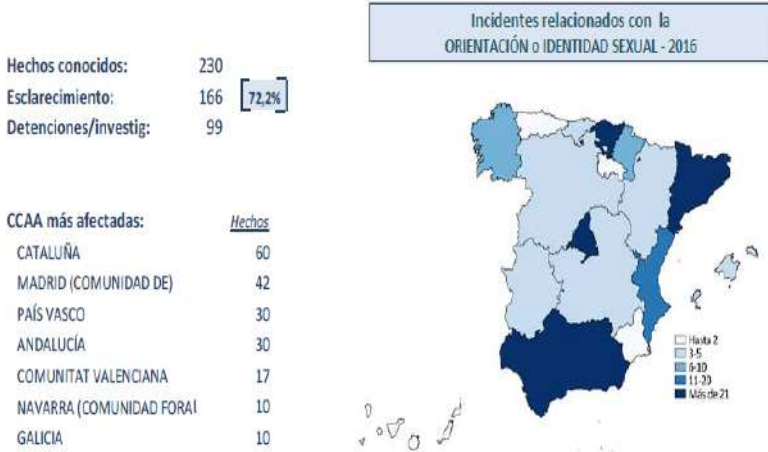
Incidentes relacionados con la ORIENTACIÓN o IDENTIDAD SEXUAL - 2016

Hechos conocidos: 230
Esclarecimiento: 166 72,2%
Detenciones/investig: 99

| CCAA más afectadas: | Hechos |
|---|---|
| CATALUÑA | 60 |
| MADRID (COMUNIDAD DE) | 42 |
| PAÍS VASCO | 30 |
| ANDALUCÍA | 30 |
| COMUNITAT VALENCIANA | 17 |
| NAVARRA (COMUNIDAD FORAI | 10 |
| GALICIA | 10 |

Hasta 2
3-5
6-10
11-20
Más de 21